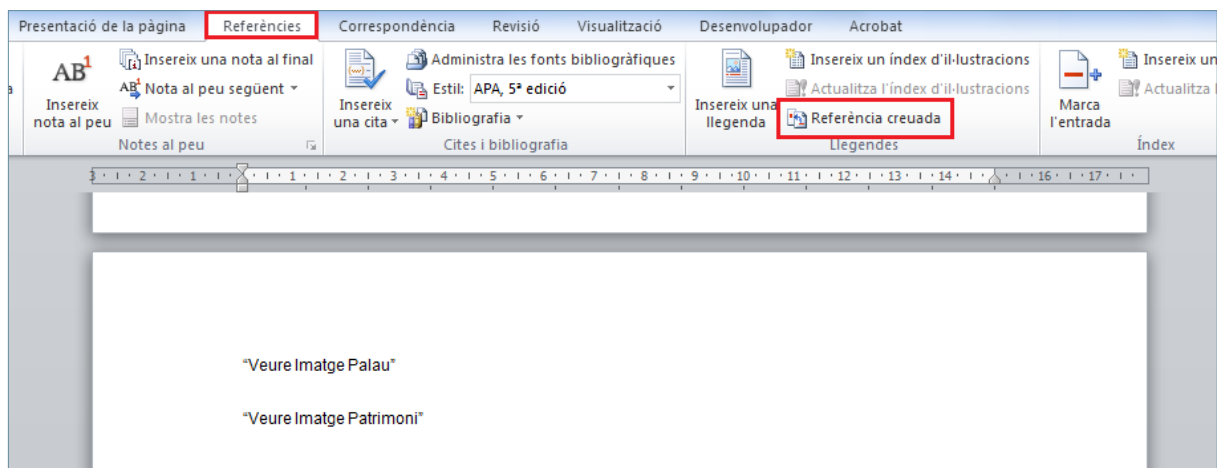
Presentació de la pàgina Referències Correspondència Revisió Visualització Desenvolupador Acrobat

$AB^1$
Insereix nota al peu
Insereix una nota al final
$AB^1$ Nota al peu següent
Mostra les notes
Notes al peu

Insereix una cita
Administra les fonts bibliogràfiques
Estil: APA, 5ª edició
Bibliografia
Cites i bibliografia

Insereix una llegenda
Insereix un índex d'il·lustracions
Actualitza l'índex d'il·lustracions
Referència creuada
Llegendes

Marca l'entrada
Insereix un
Actualitza l
Índex

3 · 2 · 1 · 1 · 2 · 3 · 4 · 5 · 6 · 7 · 8 · 9 · 10 · 11 · 12 · 13 · 14 · 16 · 17

"Veure Imatge Palau"

"Veure Imatge Patrimoni"